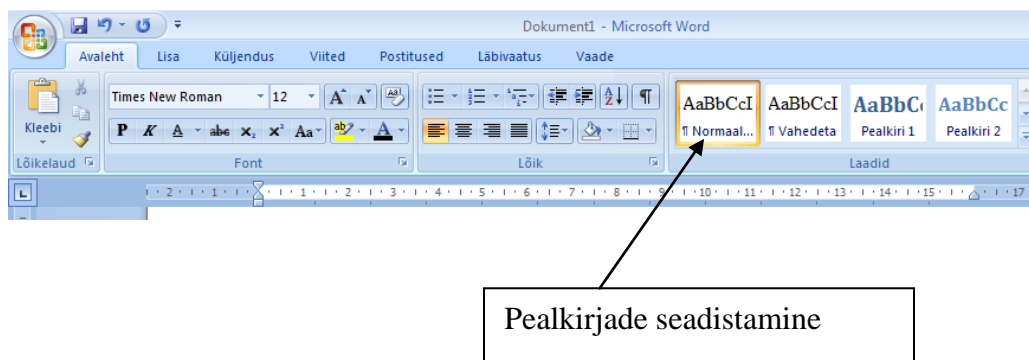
Dokument1 - Microsoft Word

Avaleht Lisa Küljendus Viited Postitused Läbivaatus Vaade

Kleebi

Lõikelaud

Times New Roman 12

P K A abe $x_2$ $x^2$ Aa

Font

Lõik

AaBbCcI ¶ Normaal...

AaBbCcI ¶ Vahedeta

AaBbC Pealkiri 1

AaBbCc Pealkiri 2

Laadid

· 2 · 1 · 1 · 1 · 2 · 3 · 4 · 5 · 6 · 7 · 8 · 9 · 10 · 11 · 12 · 13 · 14 · 15 · 17

Pealkirjade seadistamine